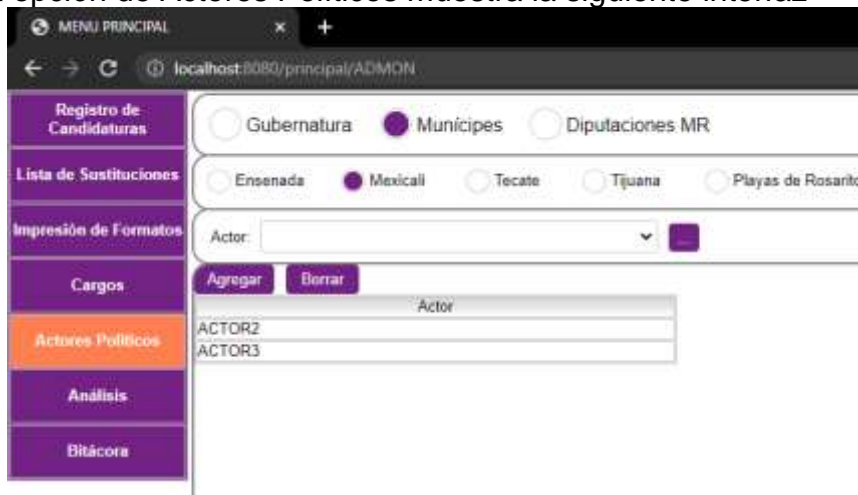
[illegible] opción de Actores Políticos muestra la siguiente interfaz

MENU PRINCIPAL
×
+
localhost:8080/principal/ADMON

Registro de Candidaturas
Lista de Sustituciones
Impresión de Formatos
Cargos
Actores Políticos
Análisis
Bitácora

Gubernatura
Munícipes
Diputaciones MR

Ensenada
Mexicali
Tecate
Tijuana
Playas de Rosarito

Actor:
...

Agregar
Borrar

| Actor |
|---|
| ACTOR2 |
| ACTOR3 |